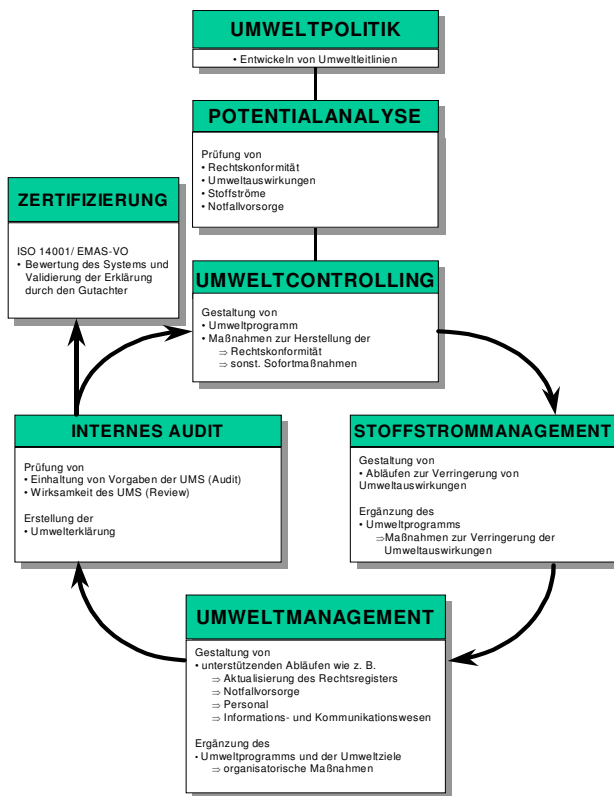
UMWELTPOLITIK

• Entwickeln von Umweltleitlinien

POTENTIALANALYSE

Prüfung von
• Rechtskonformität
• Umweltauswirkungen
• Stoffströme
• Notfallvorsorge

ZERTIFIZIERUNG

ISO 14001/ EMAS-VO
• Bewertung des Systems und Validierung der Erklärung durch den Gutachter

UMWELTCONTROLLING

Gestaltung von
• Umweltprogramm
• Maßnahmen zur Herstellung der
$\Rightarrow$ Rechtskonformität
$\Rightarrow$ sonst. Sofortmaßnahmen

INTERNES AUDIT

Prüfung von
• Einhaltung von Vorgaben der UMS (Audit)
• Wirksamkeit des UMS (Review)

Erstellung der
• Umwelterklärung

STOFFSTROMMANAGEMENT

Gestaltung von
• Abläufen zur Verringerung von Umweltauswirkungen

Ergänzung des
• Umweltprogramms
$\Rightarrow$ Maßnahmen zur Verringerung der Umweltauswirkungen

UMWELTMANAGEMENT

Gestaltung von
• unterstützenden Abläufen wie z. B.
$\Rightarrow$ Aktualisierung des Rechtsregisters
$\Rightarrow$ Notfallvorsorge
$\Rightarrow$ Personal
$\Rightarrow$ Informations- und Kommunikationswesen

Ergänzung des
• Umweltprogramms und der Umweltziele
$\Rightarrow$ organisatorische Maßnahmen